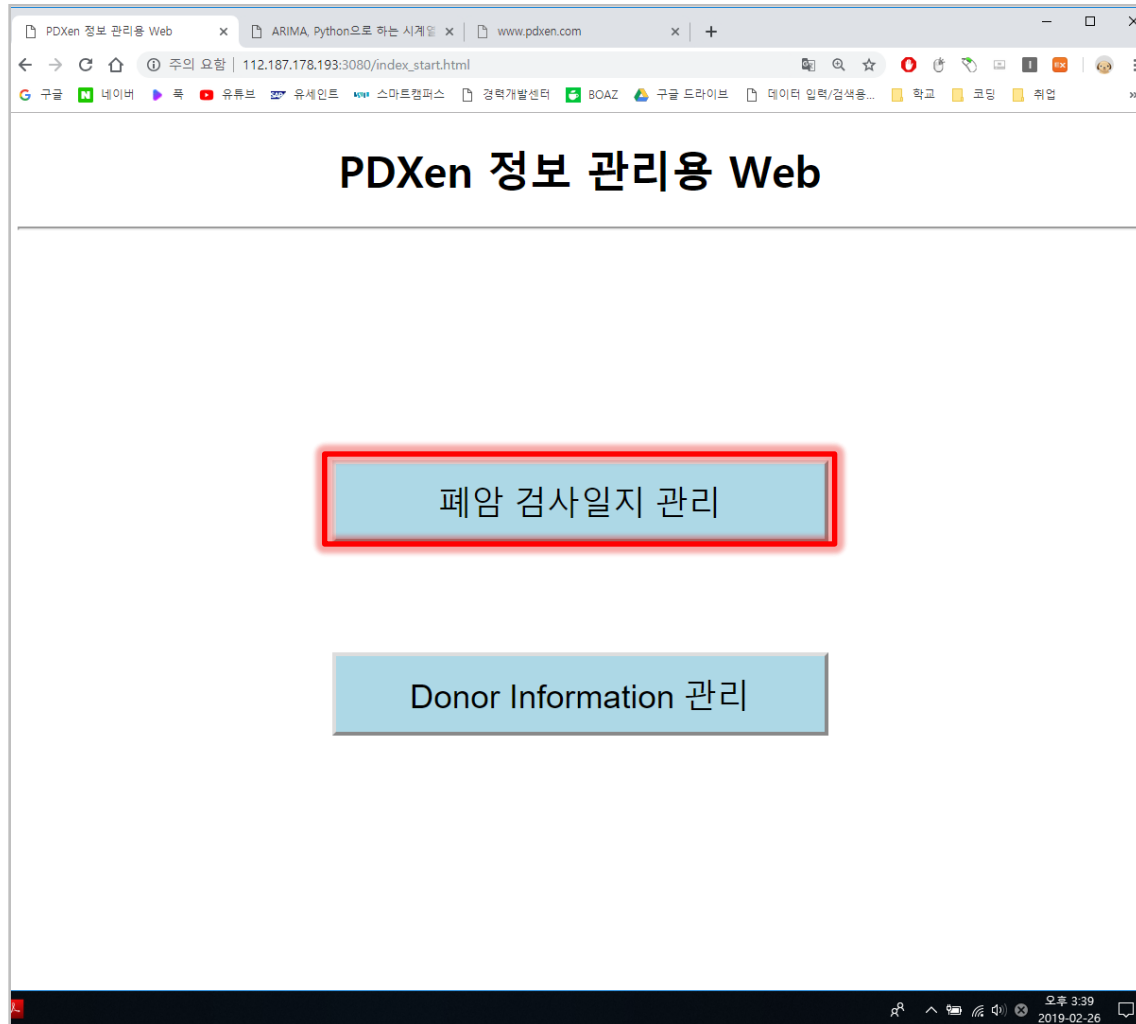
PDXen 정보 관리용 Web
ARIMA, Python으로 하는 시계열
www.pdxen.com
+

주의 요함 | 112.187.178.193:3080/index_start.html

구글 네이버 북 유튜브 유세인트 스마트캠퍼스 경력개발센터 BOAZ 구글 드라이브 데이터 입력/검색용... 학교 코딩 취업 »

PDXen 정보 관리용 Web

폐암 검사일지 관리

Donor Information 관리

오후 3:39
2019-02-26